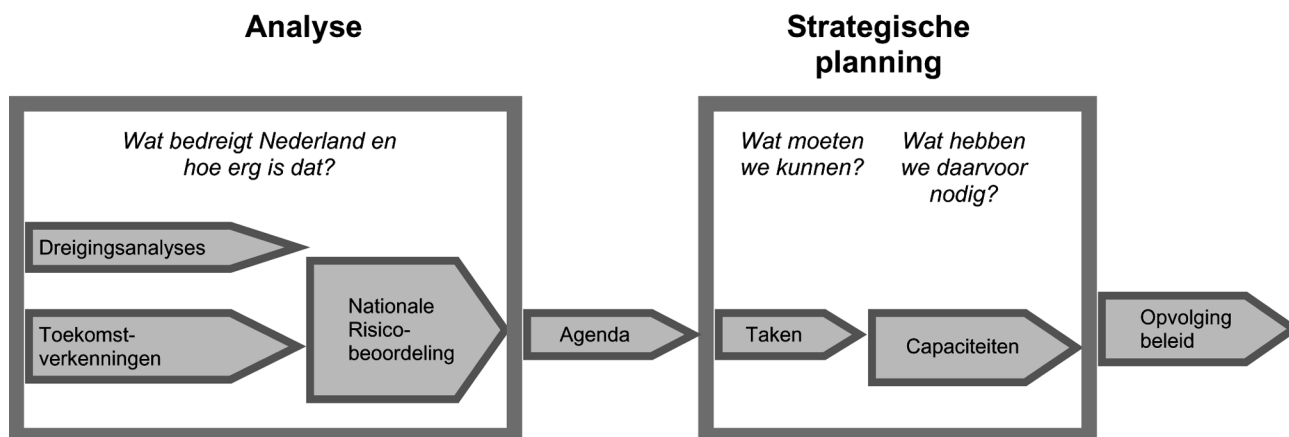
Analyse

Strategische planning

Wat bedreigt Nederland en hoe erg is dat?

Dreigingsanalyses

Toekomst-verkenningen

Nationale Risico-beoordeling

Agenda

Wat moeten we kunnen?

Wat hebben we daarvoor nodig?

Taken

Capaciteiten

Opvolging beleid